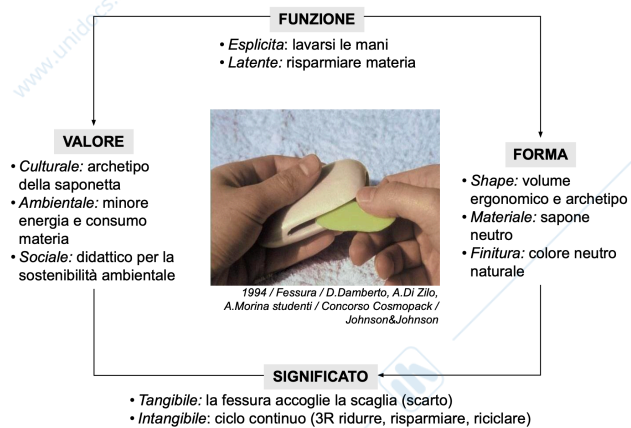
FUNZIONE

• Esplicita: lavarsi le mani
• Latente: risparmiare materia

VALORE

• Culturale: archetipo della saponetta
• Ambientale: minore energia e consumo materia
• Sociale: didattico per la sostenibilità ambientale

1994 / Fessura / D.Damberto, A.Di Zilo, A.Morina studenti / Concorso Cosmopack / Johnson&Johnson

FORMA

• Shape: volume ergonomico e archetipo
• Materiale: sapone neutro
• Finitura: colore neutro naturale

SIGNIFICATO

• Tangibile: la fessura accoglie la scaglia (scarto)
• Intangibile: ciclo continuo (3R ridurre, risparmiare, riciclare)